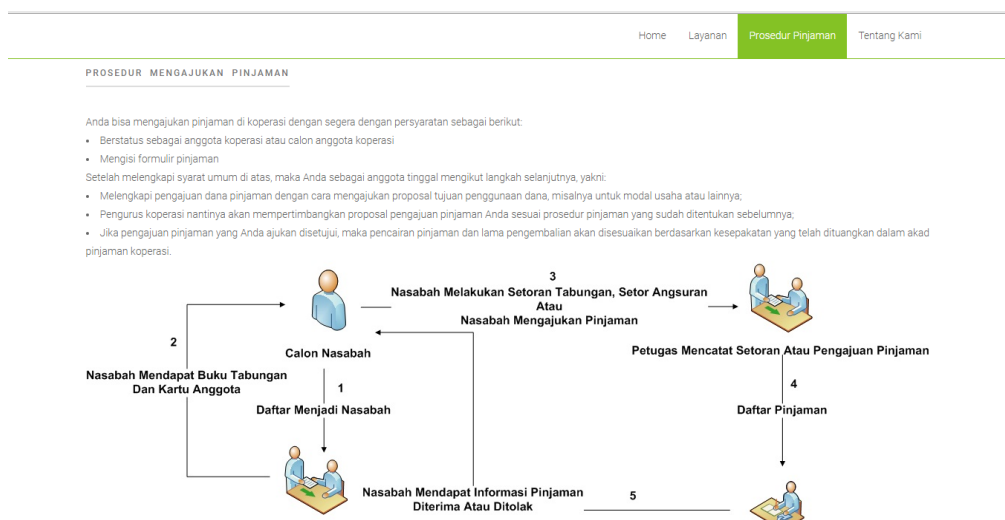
Home Layanan Prosedur Pinjaman Tentang Kami

PROSEDUR MENGAJUKAN PINJAMAN

Anda bisa mengajukan pinjaman di koperasi dengan segera dengan persyaratan sebagai berikut:

- Berstatus sebagai anggota koperasi atau calon anggota koperasi
- Mengisi formulir pinjaman

Setelah melengkapi syarat umum di atas, maka Anda sebagai anggota tinggal mengikut langkah selanjutnya, yakni:

- Melengkapi pengajuan dana pinjaman dengan cara mengajukan proposal tujuan penggunaan dana, misalnya untuk modal usaha atau lainnya;
- Pengurus koperasi nantinya akan mempertimbangkan proposal pengajuan pinjaman Anda sesuai prosedur pinjaman yang sudah ditentukan sebelumnya;
- Jika pengajuan pinjaman yang Anda ajukan disetujui, maka pencairan pinjaman dan lama pengembalian akan disesuaikan berdasarkan kesepakatan yang telah dituangkan dalam akad pinjaman koperasi.

3
Nasabah Melakukan Setoran Tabungan, Setor Angsuran
Atau
Nasabah Mengajukan Pinjaman

2
Nasabah Mendapat Buku Tabungan Dan Kartu Anggota

Calon Nasabah

1
Daftar Menjadi Nasabah

Petugas Mencatat Setoran Atau Pengajuan Pinjaman

4
Daftar Pinjaman

Nasabah Mendapat Informasi Pinjaman Diterima Atau Ditolak

5